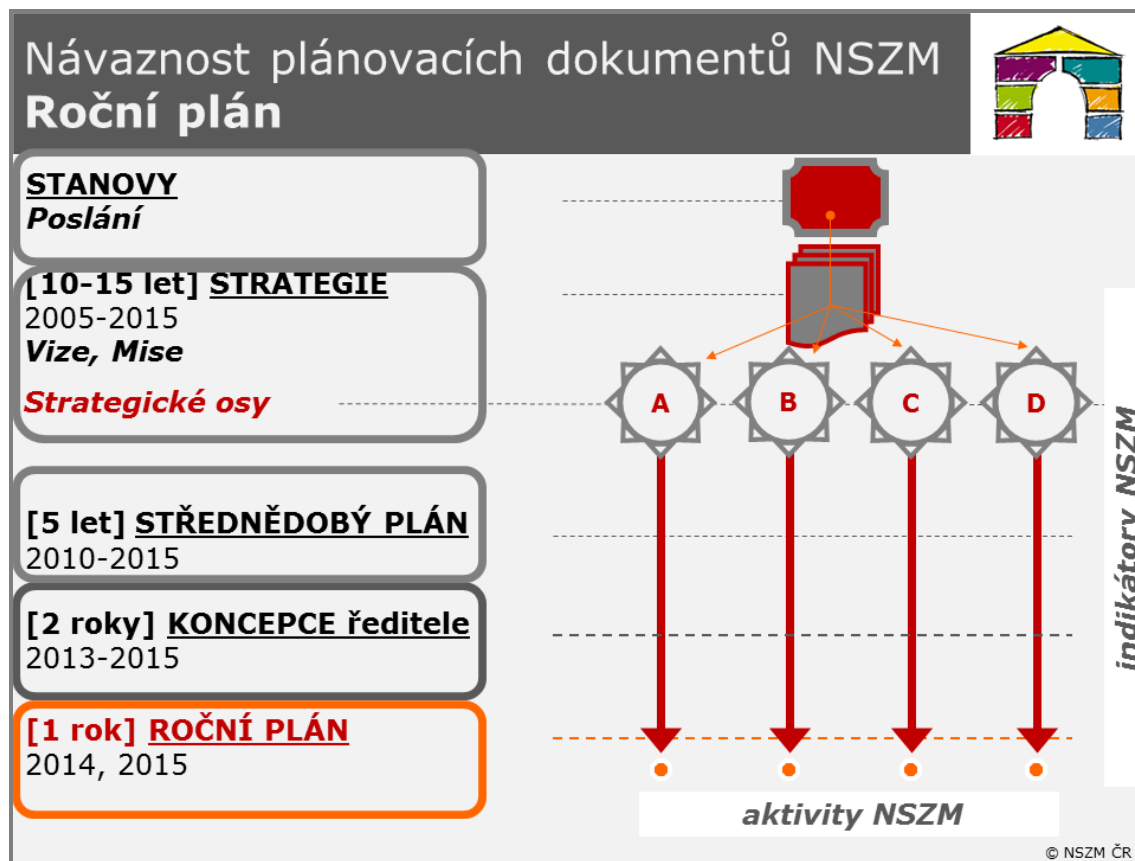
Návaznost plánovacích dokumentů NSZM
Roční plán

STANOVY
Poslání

[10-15 let] STRATEGIE
2005-2015
Vize, Mise

Strategické osy

A
B
C
D

[5 let] STŘEDNĚDOBÝ PLÁN
2010-2015

[2 roky] KONCEPCE ředitele
2013-2015

[1 rok] ROČNÍ PLÁN
2014, 2015

indikátory NSZM

aktivity NSZM

© NSZM ČR